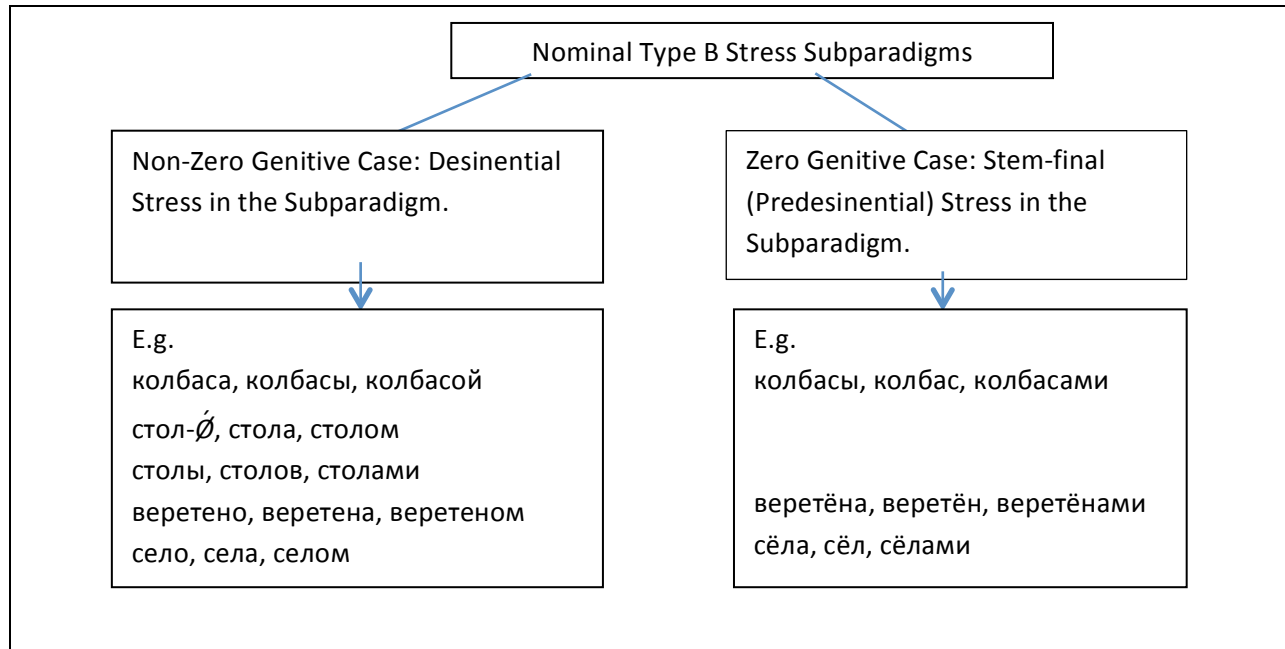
Nominal Type B Stress Subparadigms

Non-Zero Genitive Case: Desinential Stress in the Subparadigm.

E.g.
колбаса, колбасы, колбасой
стол-$\acute{\emptyset}$, стола, столом
столы, столов, столами
веретено, веретена, веретеном
село, села, селом

Zero Genitive Case: Stem-final (Predesinential) Stress in the Subparadigm.

E.g.
колбасы, колбас, колбасами

веретёна, веретён, веретёнами
сёла, сёл, сёлами